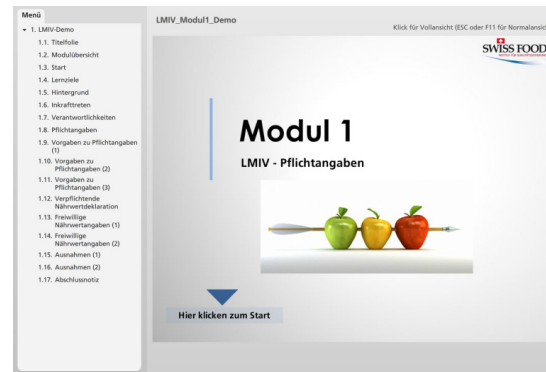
Menü
1. LMIV-Demo
1.1. Titelfolie
1.2. Modulübersicht
1.3. Start
1.4. Lernziele
1.5. Hintergrund
1.6. Inkrafttreten
1.7. Verantwortlichkeiten
1.8. Pflichtangaben
1.9. Vorgaben zu Pflichtangaben (1)
1.10. Vorgaben zu Pflichtangaben (2)
1.11. Vorgaben zu Pflichtangaben (3)
1.12. Verpflichtende Nährwertdeklaration
1.13. Freiwillige Nährwertangaben (1)
1.14. Freiwillige Nährwertangaben (2)
1.15. Ausnahmen (1)
1.16. Ausnahmen (2)
1.17. Abschlussnotiz

LMIV_Modul1_Demo

Klick für Vollansicht (ESC oder F11 für Normalansi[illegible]

SWISS FOOD

Modul 1

LMIV - Pflichtangaben

Hier klicken zum Start